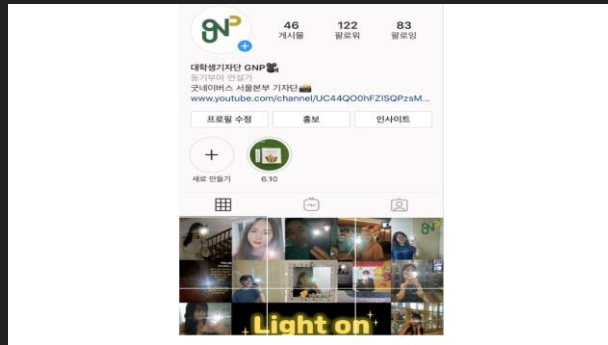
GNP

46 게시물
122 팔로워
83 팔로잉

대학생기자단 GNP
동기부여 연설가
굿네이버스 서울본부 기자단
www.youtube.com/channel/UC44QO0hFZISQPzsM...

프로필 수정
홍보
인사이트

새로 만들기
6.10

GNP

Light on